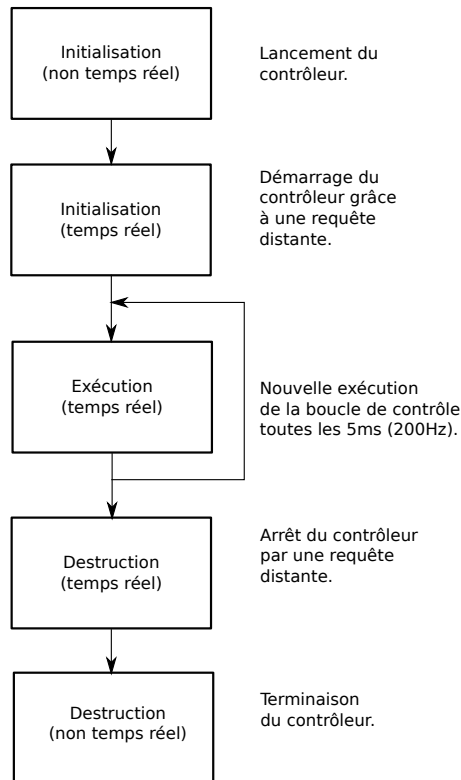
Initialisation
(non temps réel)

Lancement du contrôleur.

Initialisation
(temps réel)

Démarrage du contrôleur grâce à une requête distante.

Exécution
(temps réel)

Nouvelle exécution de la boucle de contrôle toutes les 5ms (200Hz).

Destruction
(temps réel)

Arrêt du contrôleur par une requête distante.

Destruction
(non temps réel)

Terminaison du contrôleur.